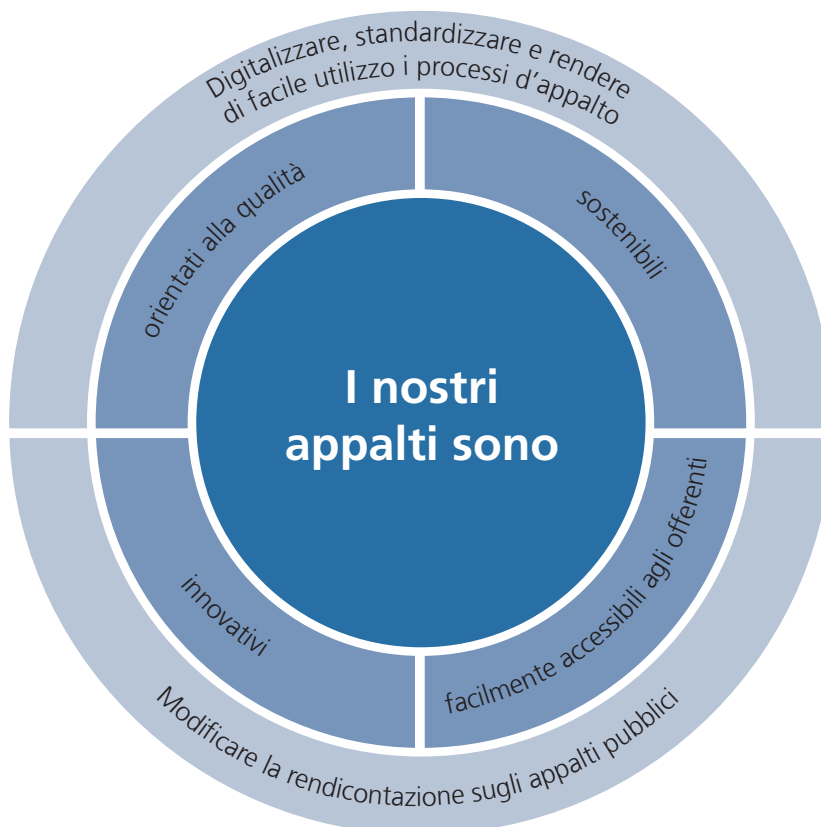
Digitalizzare, standardizzare e rendere di facile utilizzo i processi d’appalto

orientati alla qualità

sostenibili

I nostri appalti sono

innovativi

facilmente accessibili agli offerenti

Modificare la rendicontazione sugli appalti pubblici